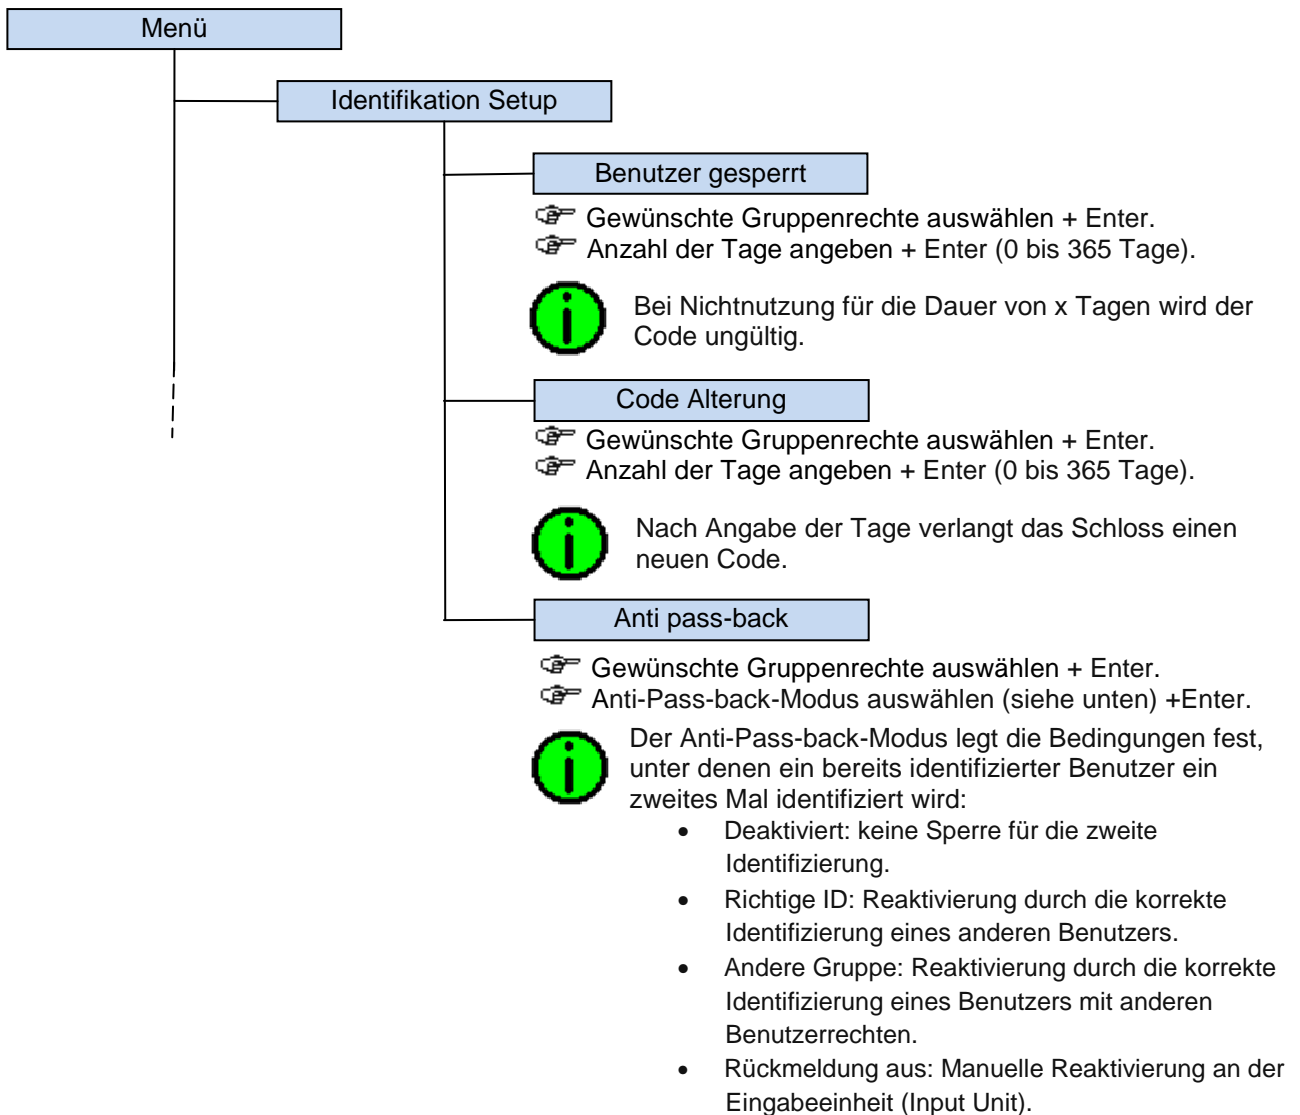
Menü

Identifikation Setup

Benutzer gesperrt

☞ Gewünschte Gruppenrechte auswählen + Enter.
☞ Anzahl der Tage angeben + Enter (0 bis 365 Tage).

i Bei Nichtnutzung für die Dauer von x Tagen wird der Code ungültig.

Code Alterung

☞ Gewünschte Gruppenrechte auswählen + Enter.
☞ Anzahl der Tage angeben + Enter (0 bis 365 Tage).

i Nach Angabe der Tage verlangt das Schloss einen neuen Code.

Anti pass-back

☞ Gewünschte Gruppenrechte auswählen + Enter.
☞ Anti-Pass-back-Modus auswählen (siehe unten) +Enter.

i Der Anti-Pass-back-Modus legt die Bedingungen fest, unter denen ein bereits identifizierter Benutzer ein zweites Mal identifiziert wird:

- Deaktiviert: keine Sperre für die zweite Identifizierung.
- Richtige ID: Reaktivierung durch die korrekte Identifizierung eines anderen Benutzers.
- Andere Gruppe: Reaktivierung durch die korrekte Identifizierung eines Benutzers mit anderen Benutzerrechten.
- Rückmeldung aus: Manuelle Reaktivierung an der Eingabeeinheit (Input Unit).